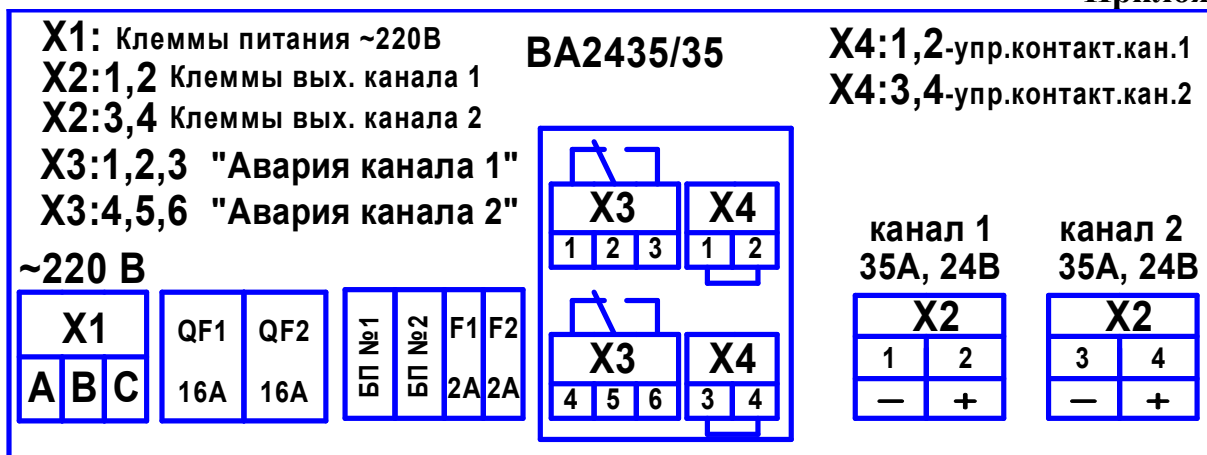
Прилож

X1: Клеммы питания ~220В
X2:1,2 Клеммы вых. канала 1
X2:3,4 Клеммы вых. канала 2
X3:1,2,3 "Авария канала 1"
X3:4,5,6 "Авария канала 2"

BA2435/35

X4:1,2-упр.контакт.кан.1
X4:3,4-упр.контакт.кан.2

~220 В

X1
A B C

QF1 16A
QF2 16A

БП №1
БП №2
F1 2A
F2 2A

X3
1 2 3
X4
1 2

X3
4 5 6
X4
3 4

канал 1
35A, 24B
X2
1 2
— +

канал 2
35A, 24B
X2
3 4
— +